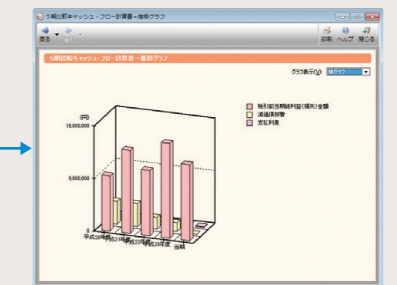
5期比較キャッシュ・フロー計算書－推移グラフ

戻る

印刷 ヘルプ 閉じる

5期比較キャッシュ・フロー計算書－推移グラフ

グラフ表示(G) 推移グラフ

(円)
10,000,000
5,000,000
0

税引前当期純利益(損失)金額
減価償却費
支払利息

平成20年度
平成21年度
平成22年度
平成23年度
平成24年度
当期